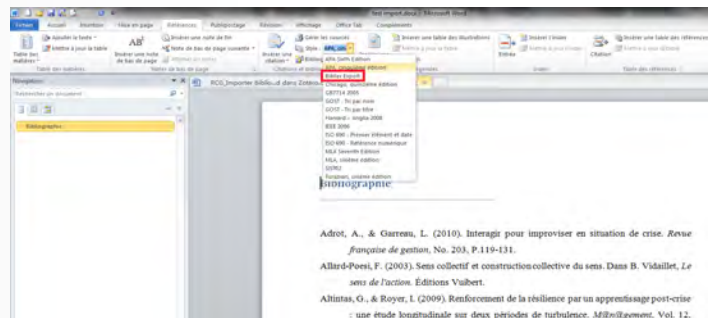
Fichier Accueil Insertion Mise en page Références Publipostage Révision Affichage Office Tab Compléments

Table des matières
Ajouter le texte
Mettre à jour la table
Table des matières
$AB^1$
Insérer une note de fin
Note de bas de page suivante
Insérer une note de bas de page
Afficher les notes
Notes de bas de page
Insérer une citation
Gérer les sources
Style : APA_bib
Bibliographie
Citations et bibliographie
Insérer une table des illustrations
Mettre à jour la table
Légendes
Entrée
Insérer l'index
Mettre à jour l'index
Index
Citation
Insérer une table des références
Mettre à jour la table
Table des références

Navigation
Rechercher un document
Bibliographie

RCG_Importer Biblio.ut dans Zotero

APA Sixth Edition
APA_bib
Bibtex Export
Chicago, quinzième édition
GB7714 2005
GOST - Tri par nom
GOST - Tri par titre
Harvard - Anglia 2008
IEEE 2006
ISO 690 - Premier élément et date
ISO 690 - Référence numérique
MLA Seventh Edition
MLA, sixième édition
SIST02
Turabian, sixième édition

Bibliographie

Adrot, A., & Garreau, L. (2010). Interagir pour improviser en situation de crise. Revue française de gestion, No. 203, P.119-131.

Allard-Poesi, F. (2003). Sens collectif et construction collective du sens. Dans B. Vidaillet, Le sens de l'action. Éditions Vuibert.

Altintas, G., & Royer, I. (2009). Renforcement de la résilience par un apprentissage post-crise : une étude longitudinale sur deux périodes de turbulence. M@n@gement, Vol. 12,